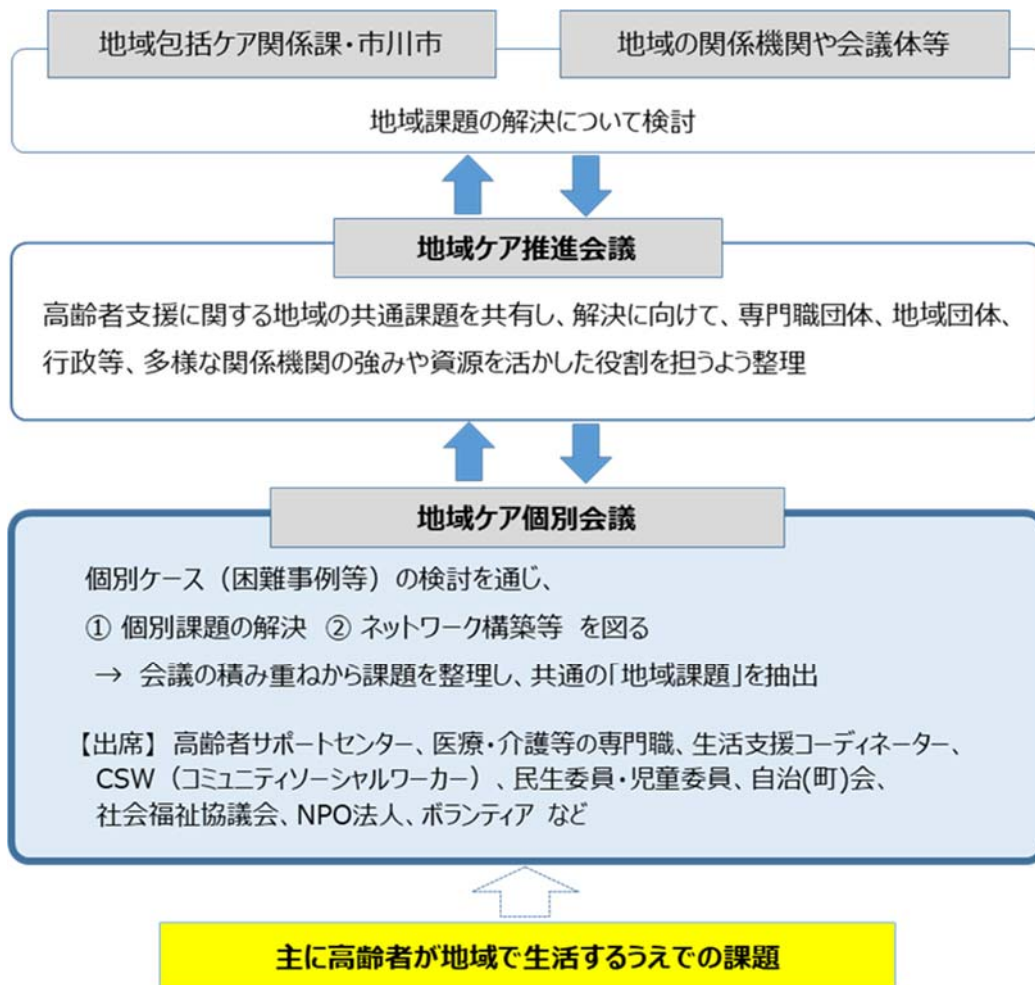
地域包括ケア関係課・市川市

地域の関係機関や会議体等

地域課題の解決について検討

地域ケア推進会議

高齢者支援に関する地域の共通課題を共有し、解決に向けて、専門職団体、地域団体、行政等、多様な関係機関の強みや資源を活かした役割を担うよう整理

地域ケア個別会議

個別ケース（困難事例等）の検討を通じ、

① 個別課題の解決　② ネットワーク構築等　を図る

→　会議の積み重ねから課題を整理し、共通の「地域課題」を抽出

【出席】 高齢者サポートセンター、医療・介護等の専門職、生活支援コーディネーター、CSW（コミュニティソーシャルワーカー）、民生委員・児童委員、自治(町)会、社会福祉協議会、NPO法人、ボランティア　など

主に高齢者が地域で生活するうえでの課題